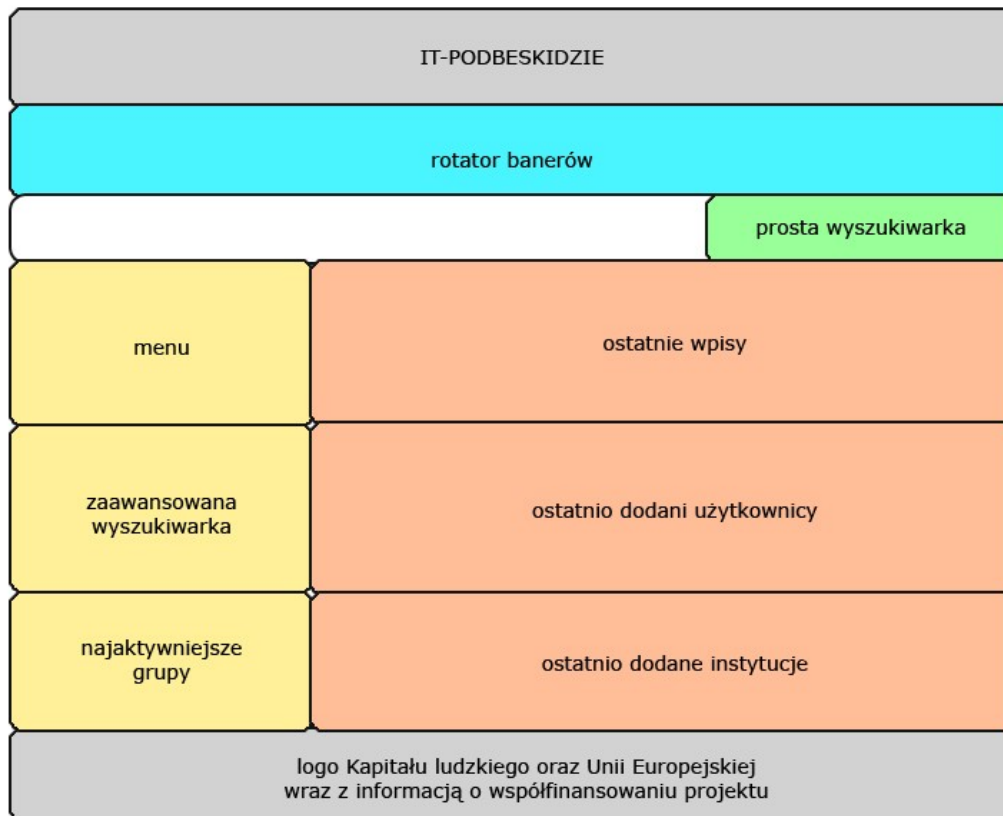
IT-PODBESKIDZIE

rotator banerów

prosta wyszukiwarka

menu

ostatnie wpisy

zaawansowana wyszukiwarka

ostatnio dodani użytkownicy

najaktywniejsze grupy

ostatnio dodane instytucje

logo Kapitału ludzkiego oraz Unii Europejskiej wraz z informacją o współfinansowaniu projektu